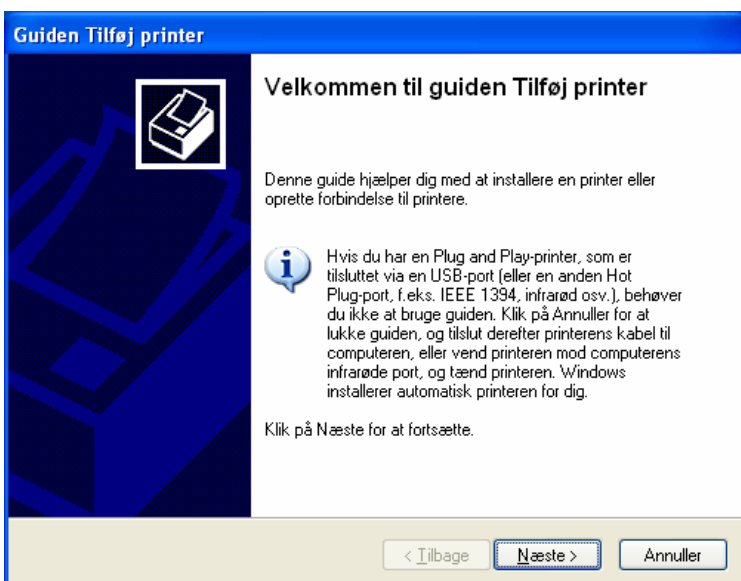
Guiden Tilføj printer

Velkommen til guiden Tilføj printer

Denne guide hjælper dig med at installere en printer eller oprette forbindelse til printere.

Hvis du har en Plug and Play-printer, som er tilsluttet via en USB-port (eller en anden Hot Plug-port, f.eks. IEEE 1394, infrarød osv.), behøver du ikke at bruge guiden. Klik på Annuller for at lukke guiden, og tilslut derefter printerens kabel til computeren, eller vend printeren mod computerens infrarøde port, og tænd printeren. Windows installerer automatisk printeren for dig.

Klik på Næste for at fortsætte.

< Tilbage | Næste > | Annuller